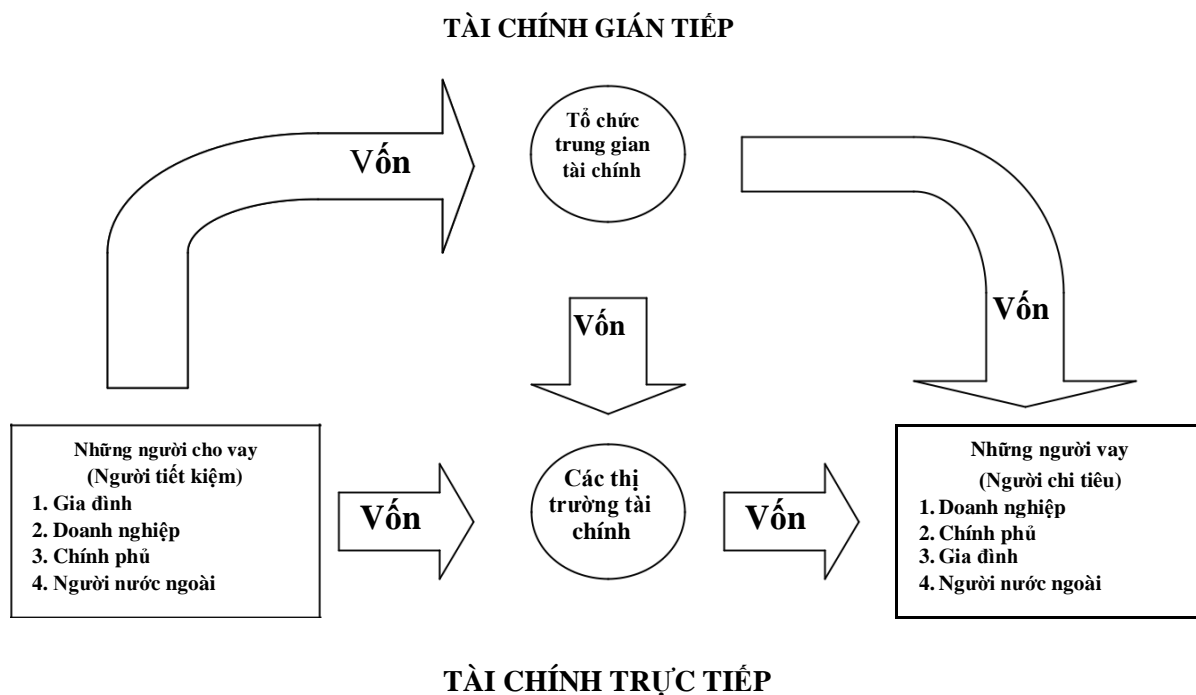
TÀI CHÍNH GIÁN TIẾP

Vốn

Tổ chức trung gian tài chính

Vốn

Vốn

Những người cho vay
(Người tiết kiệm)
1. Gia đình
2. Doanh nghiệp
3. Chính phủ
4. Người nước ngoài

Vốn

Các thị trường tài chính

Vốn

Những người vay
(Người chi tiêu)
1. Doanh nghiệp
2. Chính phủ
3. Gia đình
4. Người nước ngoài

TÀI CHÍNH TRỰC TIẾP